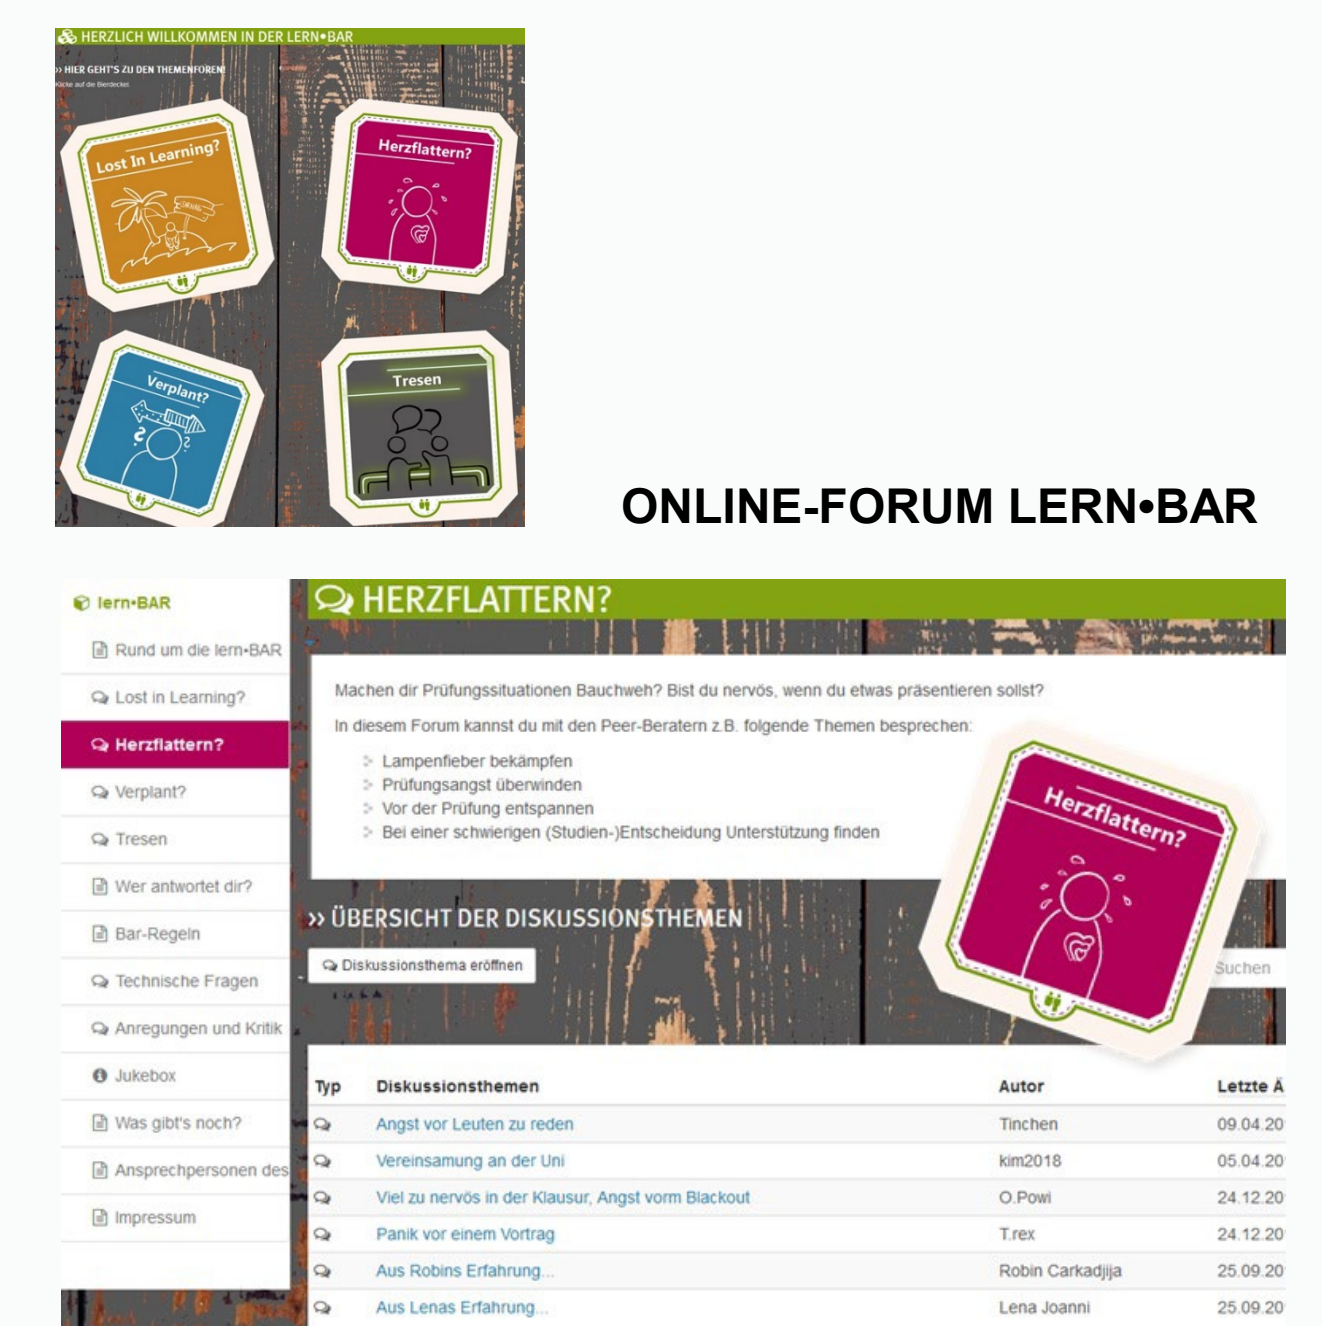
HERZLICH WILLKOMMEN IN DER LERN•BAR

» HIER GEHT'S ZU DEN THEMENFOREN!

Klicke auf die Bierdeckel

Lost In Learning?

Herzflattern?

Verplant?

Tresen

ONLINE-FORUM LERN•BAR

lern•BAR

Rund um die lern•BAR

Lost in Learning?

Herzflattern?

Verplant?

Tresen

Wer antwortet dir?

Bar-Regeln

Technische Fragen

Anregungen und Kritik

Jukebox

Was gibt's noch?

Ansprechpersonen des

Impressum

HERZFLATTERN?

Machen dir Prüfungssituationen Bauchweh? Bist du nervös, wenn du etwas präsentieren sollst?

In diesem Forum kannst du mit den Peer-Beratern z.B. folgende Themen besprechen:

- Lampenfieber bekämpfen
- Prüfungsangst überwinden
- Vor der Prüfung entspannen
- Bei einer schwierigen (Studien-)Entscheidung Unterstützung finden

Herzflattern?

» ÜBERSICHT DER DISKUSSIONSTHEMEN

Diskussionsthema eröffnen

Suchen

| Typ | Diskussionsthemen | Autor | Letzte Ä |
|---|---|---|---|
| | Angst vor Leuten zu reden | Tinchen | 09.04.20 |
| | Vereinsamung an der Uni | kim2018 | 05.04.20 |
| | Viel zu nervös in der Klausur, Angst vorm Blackout | O.Powi | 24.12.20 |
| | Panik vor einem Vortrag | T.rex | 24.12.20 |
| | Aus Robins Erfahrung... | Robin Carkadjija | 25.09.20 |
| | Aus Lenas Erfahrung... | Lena Joanni | 25.09.20 |